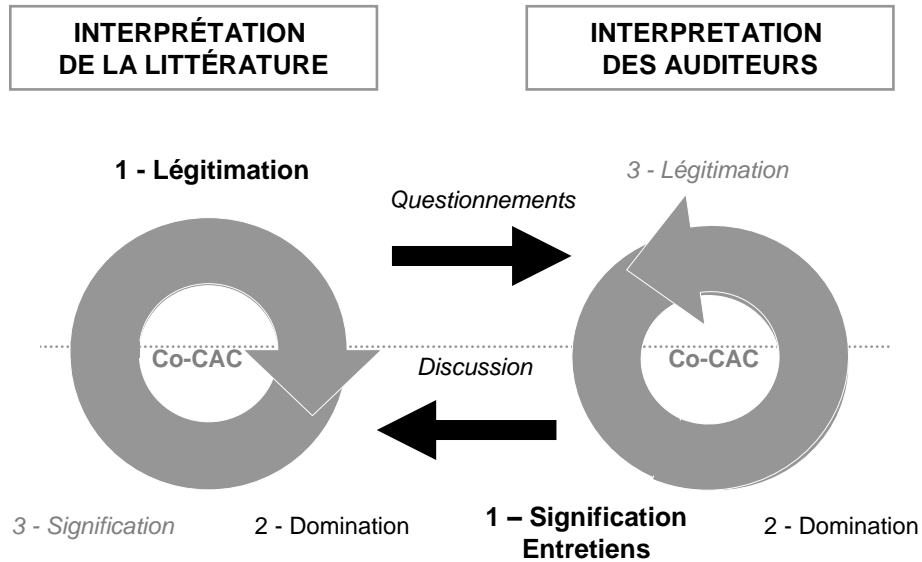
INTERPRÉTATION DE LA LITTÉRATURE

INTERPRETATION DES AUDITEURS

1 - Légitimation

Questionnements

3 - Légitimation

Co-CAC

Discussion

Co-CAC

3 - Signification

2 - Domination

1 – Signification
Entretiens

2 - Domination